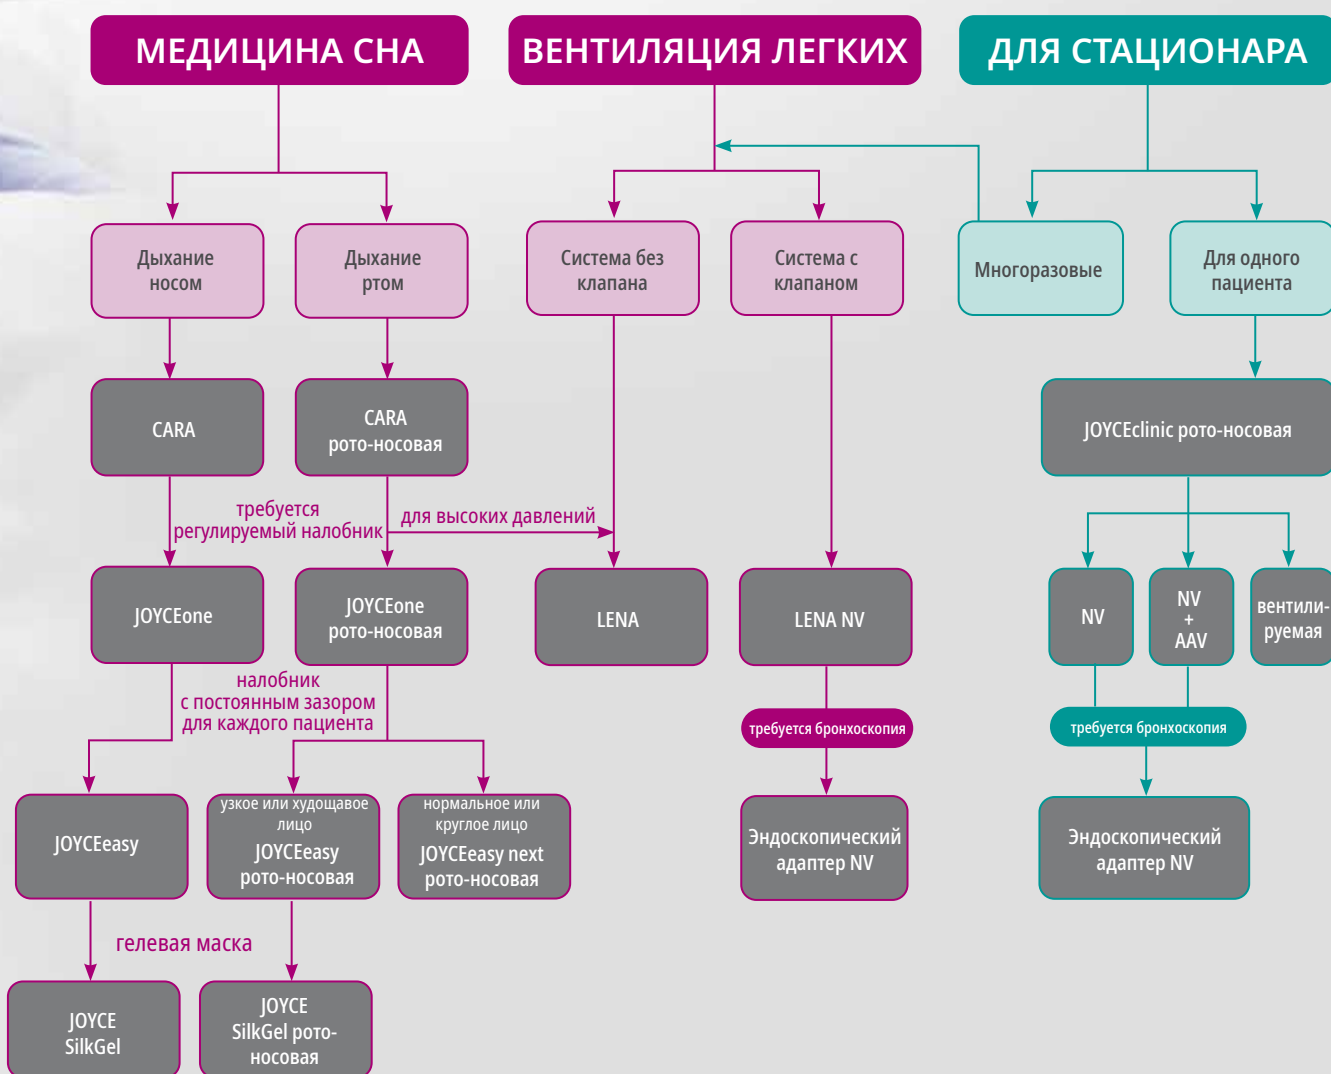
МЕДИЦИНА СНА

ВЕНТИЛЯЦИЯ ЛЕГКИХ

ДЛЯ СТАЦИОНАРА

Дыхание носом

Дыхание ртом

Система без клапана

Система с клапаном

Многоразовые

Для одного пациента

CARA

CARA рото-носовая

JOYCEclinic рото-носовая

требуется регулируемый налобник

для высоких давлений

JOYCEone

JOYCEone рото-носовая

LENA

LENA NV

NV

NV + AAV

вентилируемая

налобник с постоянным зазором для каждого пациента

требуется бронхоскопия

требуется бронхоскопия

JOYCEeasy

узкое или худощавое лицо

JOYCEeasy рото-носовая

нормальное или круглое лицо

JOYCEeasy next рото-носовая

Эндоскопический адаптер NV

Эндоскопический адаптер NV

гелевая маска

JOYCE SilkGel

JOYCE SilkGel рото-носовая